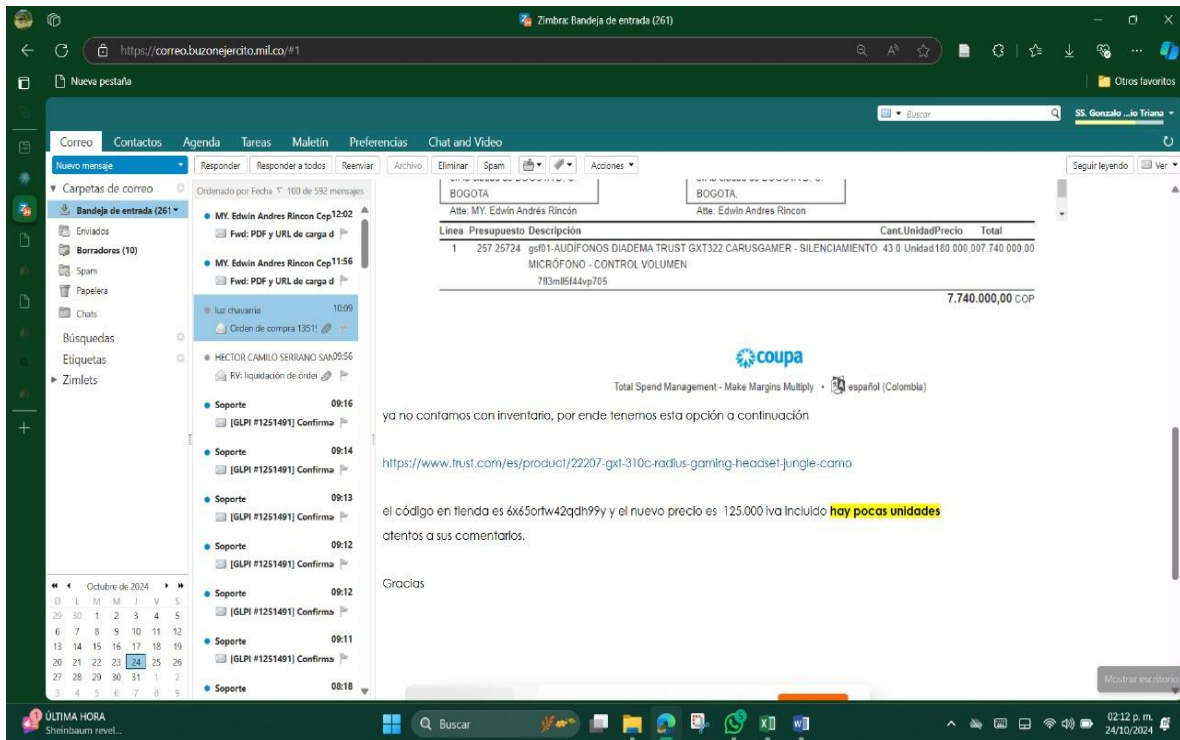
Zimbra: Bandeja de entrada (261)

https://correo.buzonejercito.mil.co/#1

Nueva pestaña

Otros favoritos

Buscar

SS. Gonzalo ...io Triana

Correo Contactos Agenda Tareas Maletín Preferencias Chat and Video

Nuevo mensaje

Responder Responder a todos Reenviar Archivo Eliminar Spam Acciones

Seguir leyendo Ver

Carpetas de correo
Bandeja de entrada (261)
Enviados
Borradores (10)
Spam
Papelera
Chats
Búsquedas
Etiquetas
Zimlets

Ordenado por Fecha 100 de 592 mensajes

MY. Edwin Andres Rincon Cep 12:02
Fwd: PDF y URL de carga d

MY. Edwin Andres Rincon Cep 11:56
Fwd: PDF y URL de carga d

luz chavarria 10:09
Orden de compra 1351!

HECTOR CAMILO SERRANO SAN 09:56
RV: liquidación de órder

Soporte 09:16
[GLPI #1251491] Confirma

Soporte 09:14
[GLPI #1251491] Confirma

Soporte 09:13
[GLPI #1251491] Confirma

Soporte 09:12
[GLPI #1251491] Confirma

Soporte 09:12
[GLPI #1251491] Confirma

Soporte 09:11
[GLPI #1251491] Confirma

Soporte 08:18

Octubre de 2024

| D | L | M | M | J | V | S |
|---|---|---|---|---|---|---|
| 29 | 30 | 1 | 2 | 3 | 4 | 5 |
| 6 | 7 | 8 | 9 | 10 | 11 | 12 |
| 13 | 14 | 15 | 16 | 17 | 18 | 19 |
| 20 | 21 | 22 | 23 | 24 | 25 | 26 |
| 27 | 28 | 29 | 30 | 31 | 1 | 2 |
| 3 | 4 | 5 | 6 | 7 | 8 | 9 |

BOGOTA
Atte: MY. Edwin Andrés Rincón

BOGOTA,
Atte: Edwin Andres Rincon

| Linea | Presupuesto | Descripción | Cant. | Unidad | Precio | Total |
|---|---|---|---|---|---|---|
| 1 | 257 25724 | gsf01-AUDÍFONOS DIADEMA TRUST GXT322 CARUSGAMER - SILENCIAMIENTO MICRÓFONO - CONTROL VOLUMEN 7f83mll5f44vp705 | 43.0 | Unidad | 180.000,00 | 7.740.000,00 |

7.740.000,00 COP

coupa

Total Spend Management - Make Margins Multiply · español (Colombia)

ya no contamos con inventario, por ende tenemos esta opción a continuación

https://www.trust.com/es/product/22207-gxt-310c-radius-gaming-headset-jungle-camo

el código en tienda es 6x65ortw42qdh99y y el nuevo precio es 125.000 iva incluido hay pocas unidades

atentos a sus comentarios.

Gracias

Mostrar escritorio

ÚLTIMA HORA
Sheinbaum revel...

Buscar

02:12 p. m.
24/10/2024